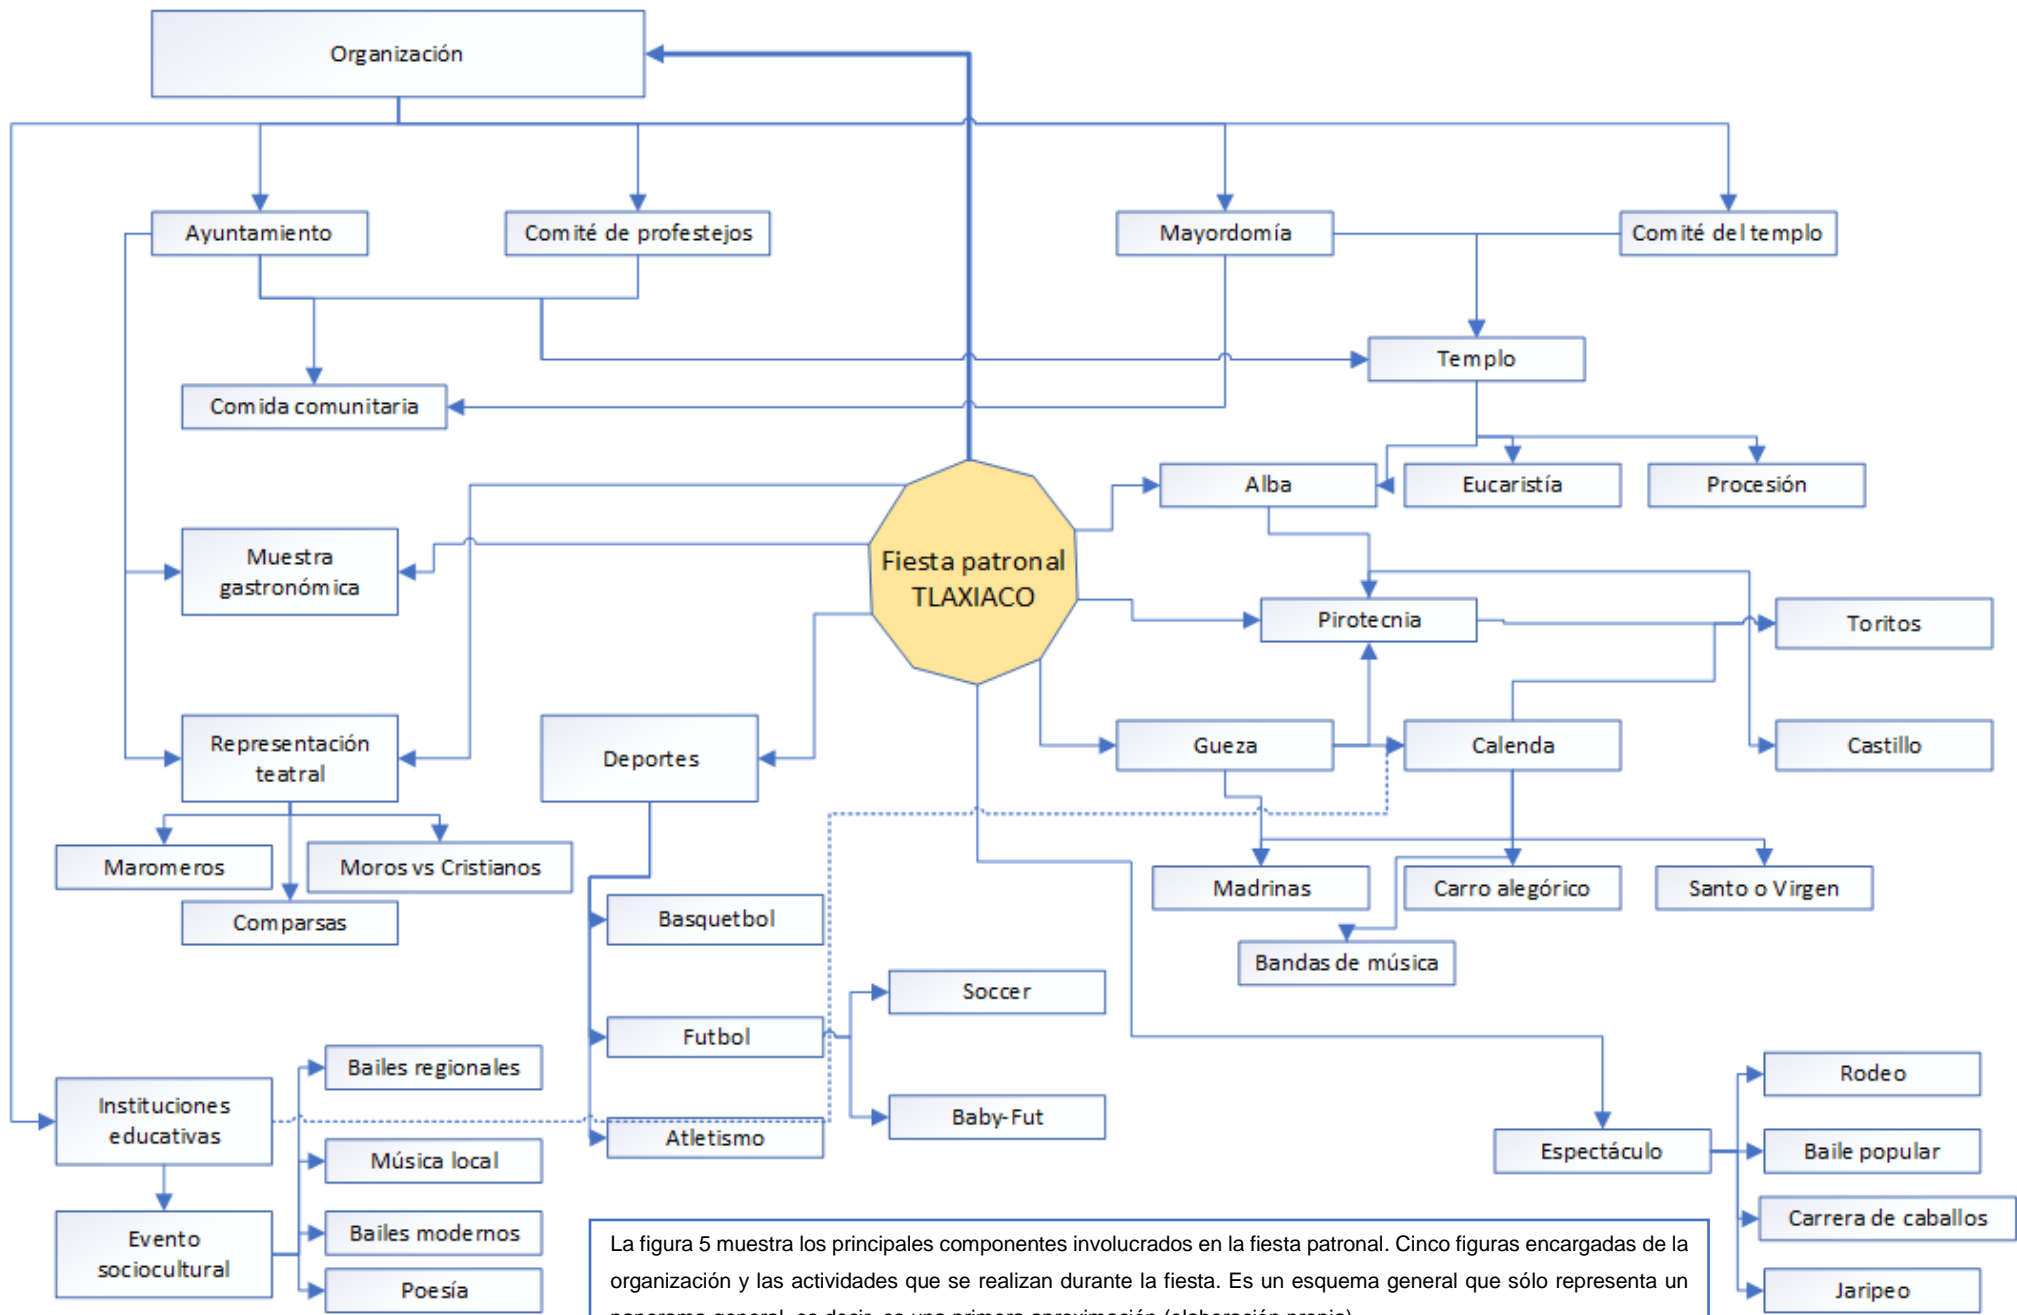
Organización

Ayuntamiento

Comité de profestejos

Mayordomía

Comité del templo

Templo

Comida comunitaria

Alba

Eucaristía

Procesión

Muestra gastronómica

Fiesta patronal TLAXIACO

Pirotecnia

Toritos

Representación teatral

Deportes

Gueza

Calenda

Castillo

Maromeros

Moros vs Cristianos

Comparsas

Madrinas

Carro alegórico

Santo o Virgen

Basquetbol

Bandas de música

Soccer

Futbol

Bailes regionales

Baby-Fut

Instituciones educativas

Atletismo

Rodeo

Espectáculo

Baile popular

Música local

Evento sociocultural

Bailes modernos

Carrera de caballos

Poesía

Jaripeo

La figura 5 muestra los principales componentes involucrados en la fiesta patronal. Cinco figuras encargadas de la organización y las actividades que se realizan durante la fiesta. Es un esquema general que sólo representa un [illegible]